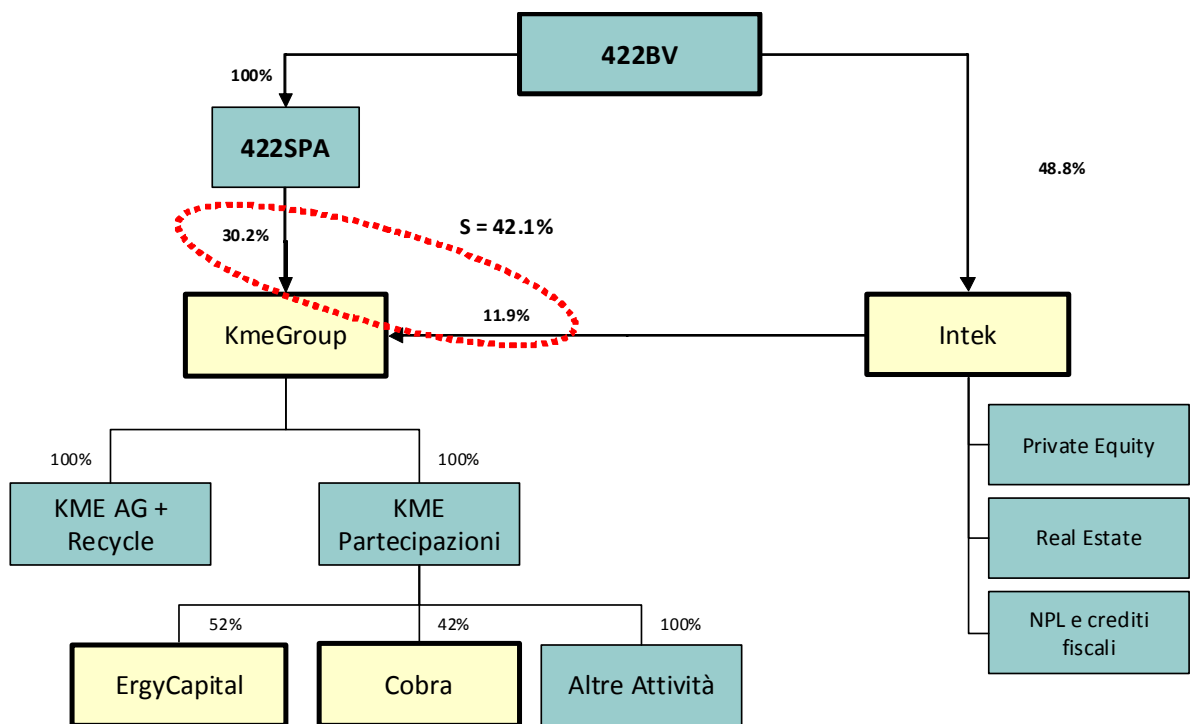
422BV

100%

422SPA

48.8%

S = 42.1%

30.2%

11.9%

KmeGroup

Intek

100%

100%

KME AG + Recycle

KME Partecipazioni

Private Equity

Real Estate

NPL e crediti fiscali

52%

42%

100%

ErgyCapital

Cobra

Altre Attività